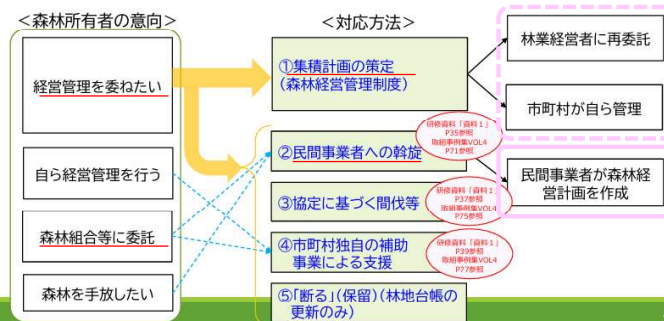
＜森林所有者の意向＞

経営管理を委ねたい

自ら経営管理を行う

森林組合等に委託

森林を手放したい

＜対応方法＞

①集積計画の策定（森林経営管理制度）

②民間事業者への斡旋

研修資料「資料1」P35参照 取組事例集VOL4 P71参照

③協定に基づく間伐等

研修資料「資料1」P37参照 取組事例集VOL4 P75参照

④市町村独自の補助事業による支援

研修資料「資料1」P39参照 取組事例集VOL4 P77参照

⑤「断る」(保留)（林地台帳の更新のみ）

林業経営者に再委託

市町村が自ら管理

民間事業者が森林経営計画を作成